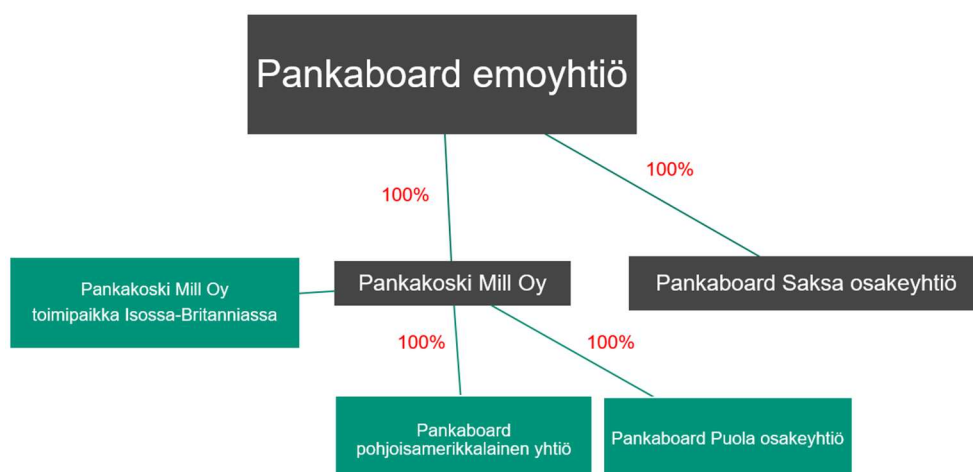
Pankaboard emoyhtiö

100%

100%

Pankakoski Mill Oy toimipaikka Isossa-Britanniassa

Pankakoski Mill Oy

Pankaboard Saksa osakeyhtiö

100%

100%

Pankaboard pohjoisamerikkalainen yhtiö

Pankaboard Puola osakeyhtiö